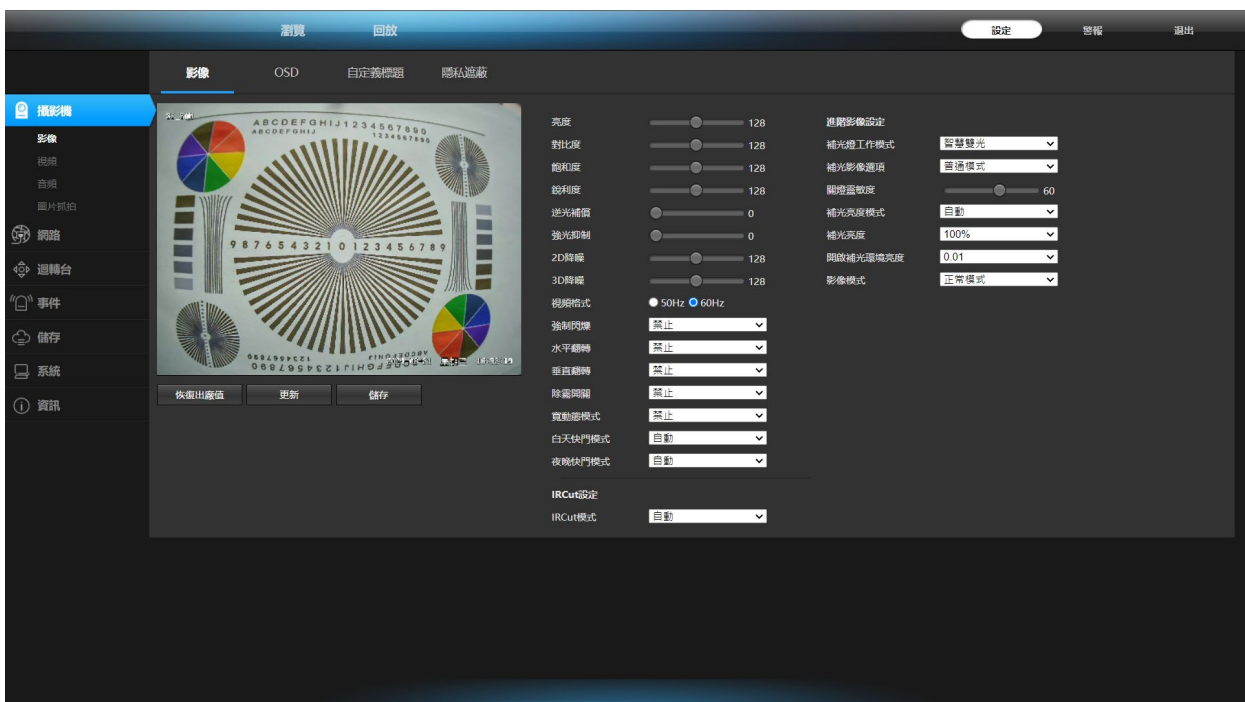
瀏覽 回放

設定 警報 退出

影像 OSD 自定義標題 隱私遮蔽

攝影機
影像
視頻
音頻
圖片抓拍
網路
迴轉台
事件
儲存
系統
資訊

ABCDEFGHIJ1234567890
ABCDEFGHIJ 1234567890
9 8 7 6 5 4 3 2 1 0 1 2 3 4 5 6 7 8 9

恢復出廠值 更新 儲存

亮度 128
對比度 128
飽和度 128
銳利度 128
逆光補償 0
強光抑制 0
2D降噪 128
3D降噪 128
視頻格式 50Hz 60Hz
強制閃爍 禁止
水平翻轉 禁止
垂直翻轉 禁止
除霧開關 禁止
寬動態模式 禁止
白天快門模式 自動
夜晚快門模式 自動

IRCut設定
IRCut模式 自動

進階影像設定
補光燈工作模式 智慧雙光
補光影像選項 普通模式
關燈靈敏度 60
補光亮度模式 自動
補光亮度 100%
開啟補光環境亮度 0.01
影像模式 正常模式